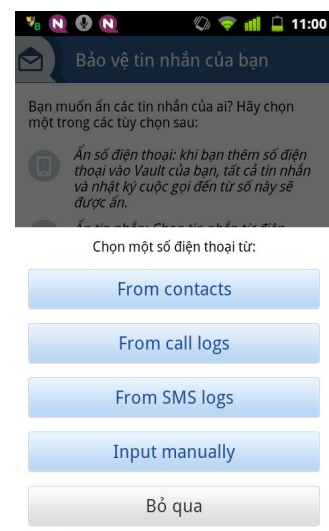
11:00

Bảo vệ tin nhắn của bạn

Bạn muốn ẩn các tin nhắn của ai? Hãy chọn một trong các tùy chọn sau:

Ẩn số điện thoại: khi bạn thêm số điện thoại vào Vault của bạn, tất cả tin nhắn và nhật ký cuộc gọi đến từ số này sẽ được ẩn.

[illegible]

Chọn một số điện thoại từ:

From contacts

From call logs

From SMS logs

Input manually

Bỏ qua